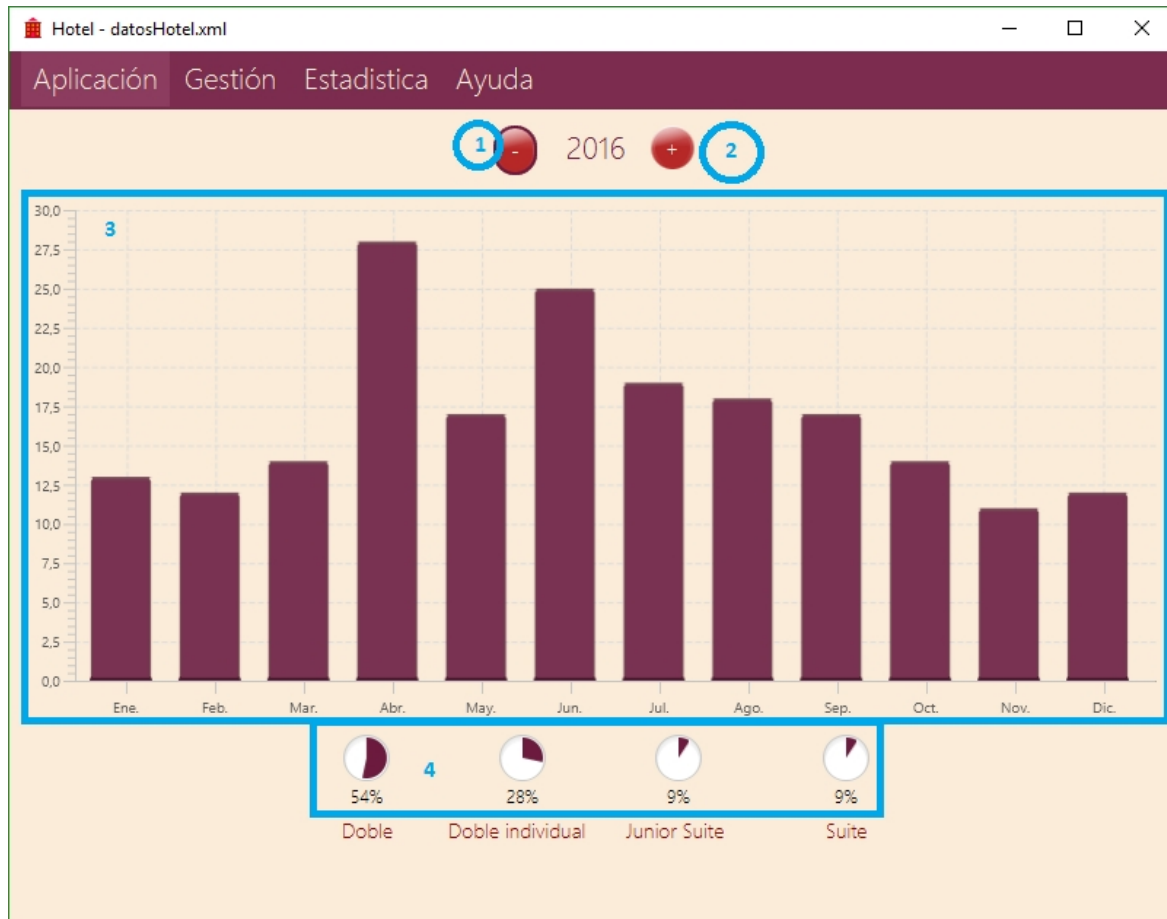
Hotel - datosHotel.xml

Aplicación Gestión Estadistica Ayuda

1 - 2016 + 2

3

30,0
27,5
25,0
22,5
20,0
17,5
15,0
12,5
10,0
7,5
5,0
2,5
0,0

Ene. Feb. Mar. Abr. May. Jun. Jul. Ago. Sep. Oct. Nov. Dic.

4

54% 28% 9% 9%

Doble Doble individual Junior Suite Suite